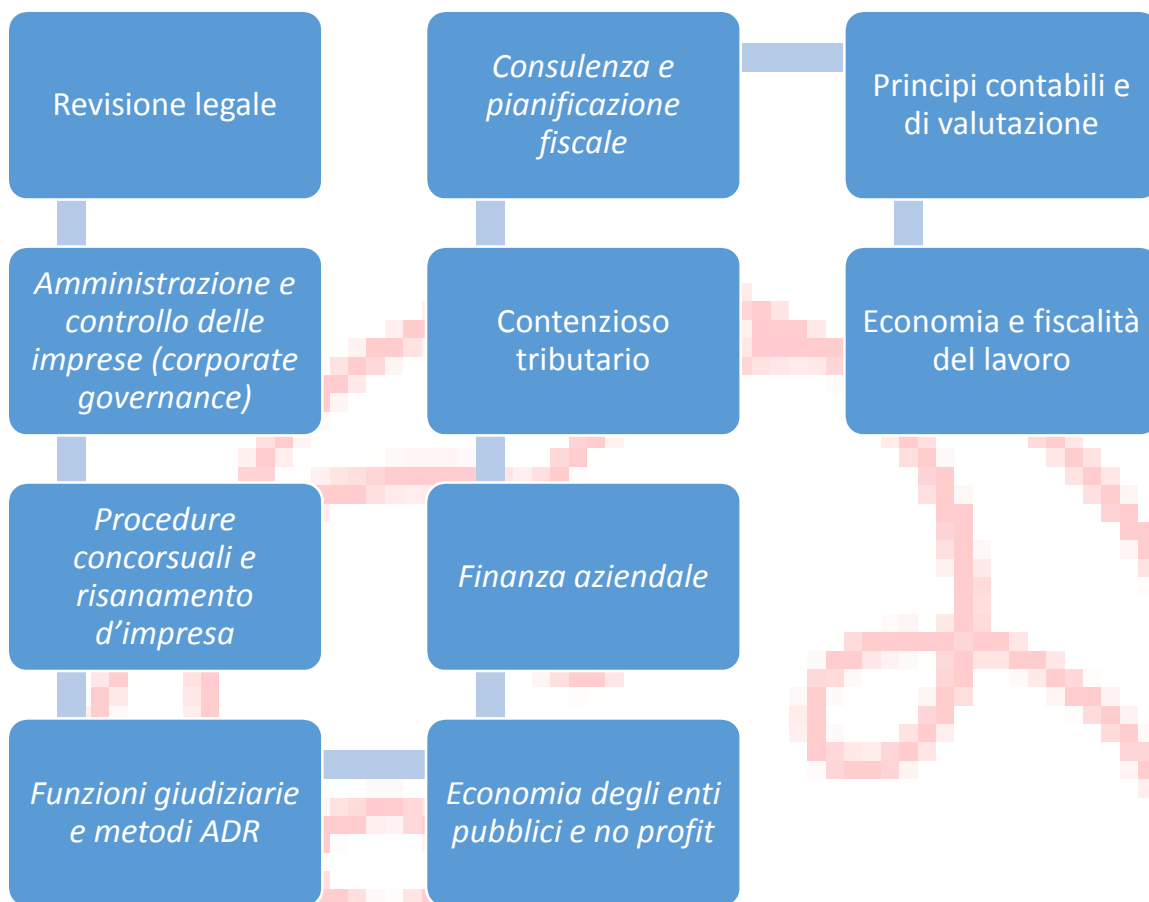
Revisione legale

Consulenza e pianificazione fiscale

Principi contabili e di valutazione

Amministrazione e controllo delle imprese (corporate governance)

Contenzioso tributario

Economia e fiscalità del lavoro

Procedure concorsuali e risanamento d'impresa

Finanza aziendale

Funzioni giudiziarie e metodi ADR

Economia degli enti pubblici e no profit